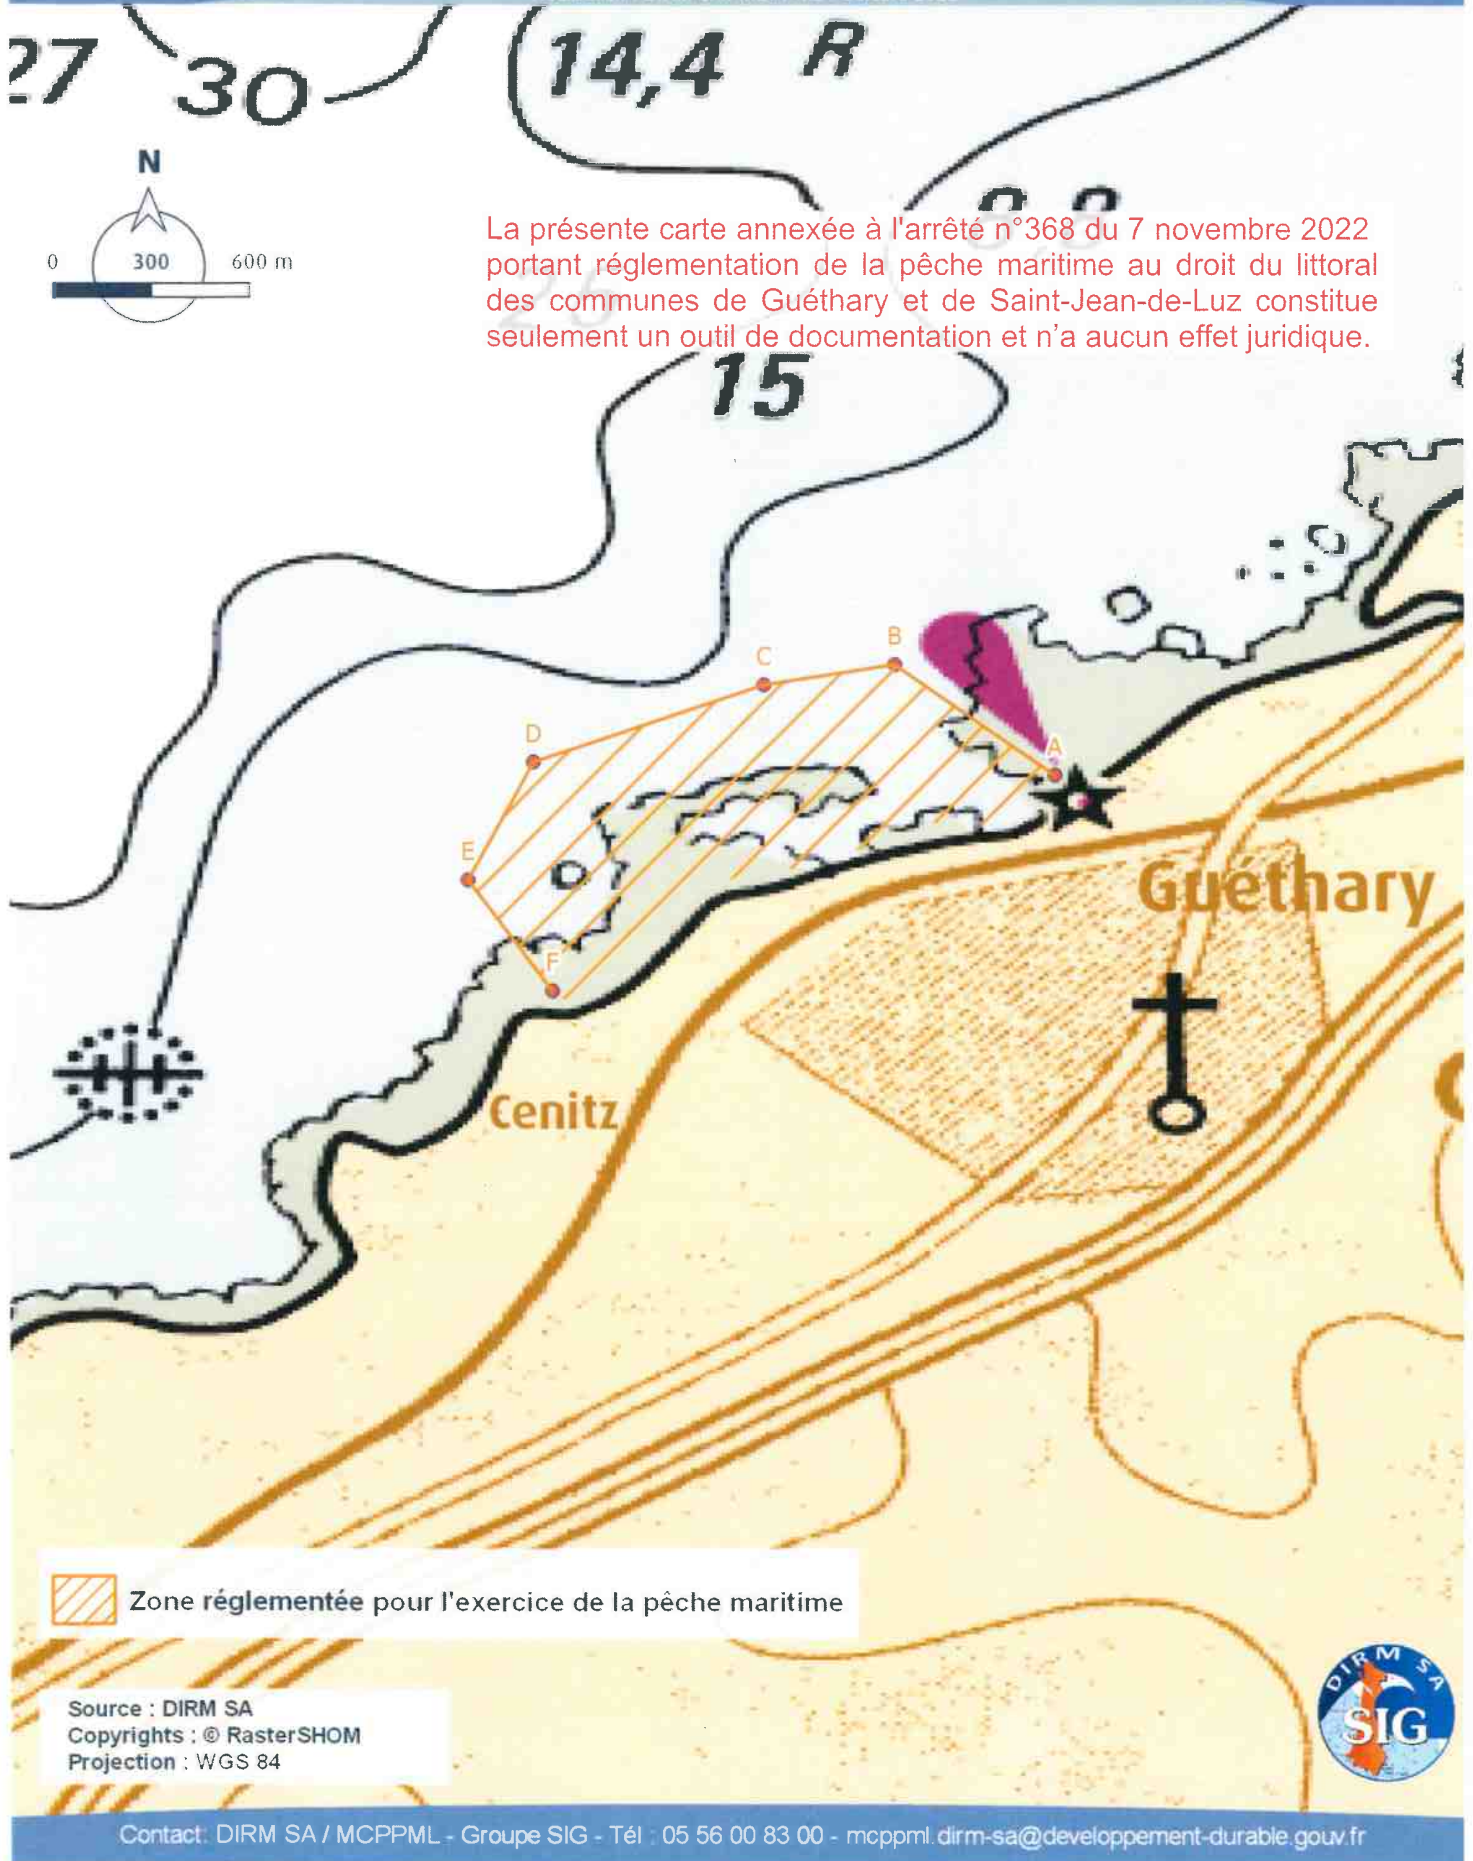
27 30 14,4 R

N

0 300 600 m

La présente carte annexée à l'arrêté n°368 du 7 novembre 2022 portant réglementation de la pêche maritime au droit du littoral des communes de Guéthary et de Saint-Jean-de-Luz constitue seulement un outil de documentation et n'a aucun effet juridique.

15

B C D E F A

Guéthary

Cenitz

Zone réglementée pour l'exercice de la pêche maritime

Source : DIRM SA
Copyrights : © RasterSHOM
Projection : WGS 84

DIRM SA SIG

Contact: DIRM SA / MCPPML - Groupe SIG - Tél : 05 56 00 83 00 - mcppml.dirm-sa@developpement-durable.gouv.fr